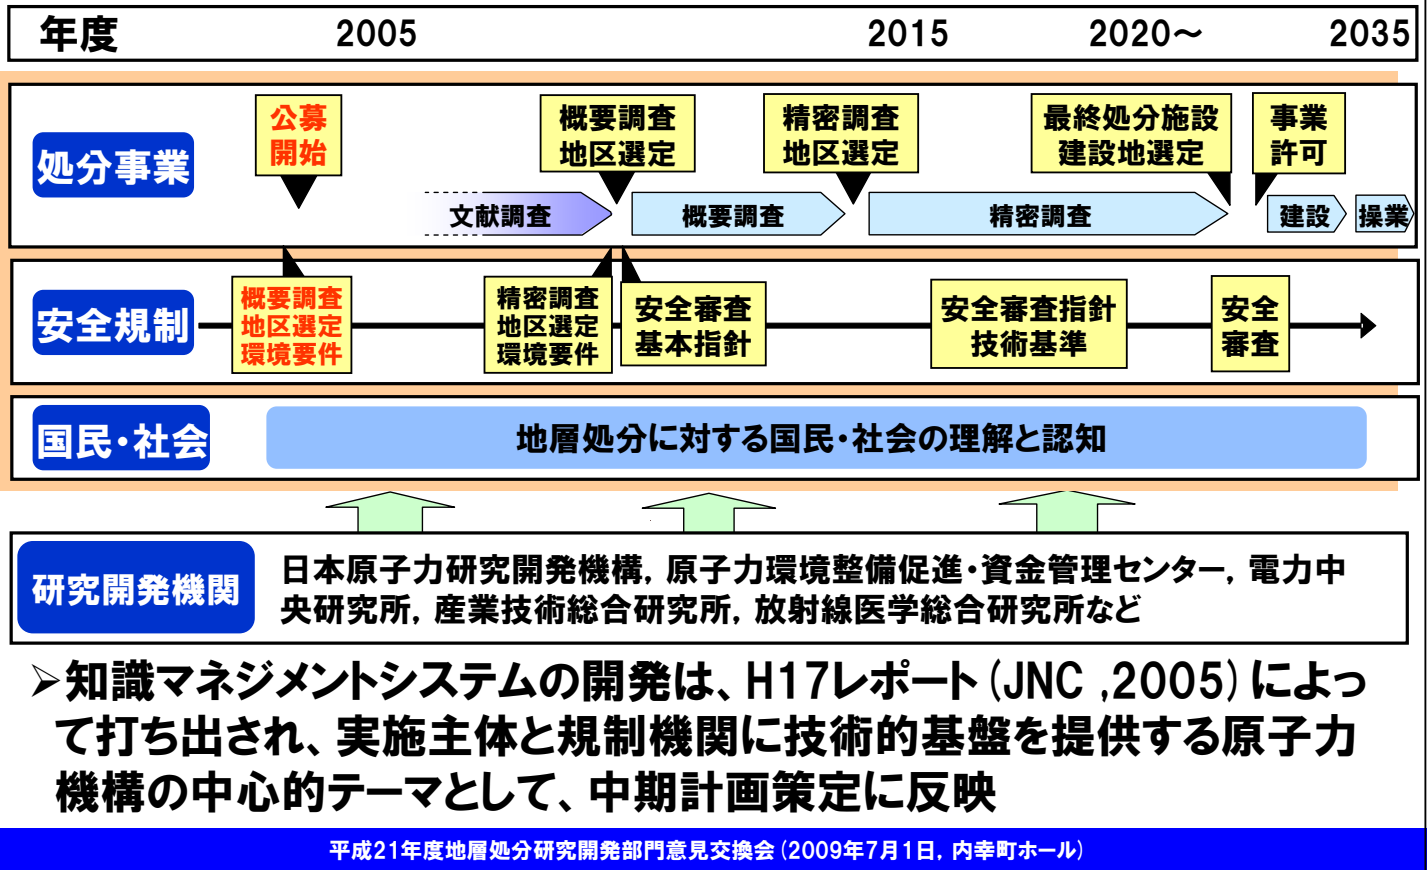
年度 2005 2015 2020～ 2035

処分事業

公募開始

概要調査地区選定

精密調査地区選定

最終処分施設建設地選定

事業許可

文献調査

概要調査

精密調査

建設

操業

安全規制

概要調査地区選定環境要件

精密調査地区選定環境要件

安全審査基本指針

安全審査指針技術基準

安全審査

国民・社会

地層処分に対する国民・社会の理解と認知

研究開発機関

日本原子力研究開発機構，原子力環境整備促進・資金管理センター，電力中央研究所，産業技術総合研究所，放射線医学総合研究所など

➢知識マネジメントシステムの開発は、H17レポート（JNC ,2005）によって打ち出され、実施主体と規制機関に技術的基盤を提供する原子力機構の中心的テーマとして、中期計画策定に反映

平成21年度地層処分研究開発部門意見交換会（2009年7月1日，内幸町ホール）